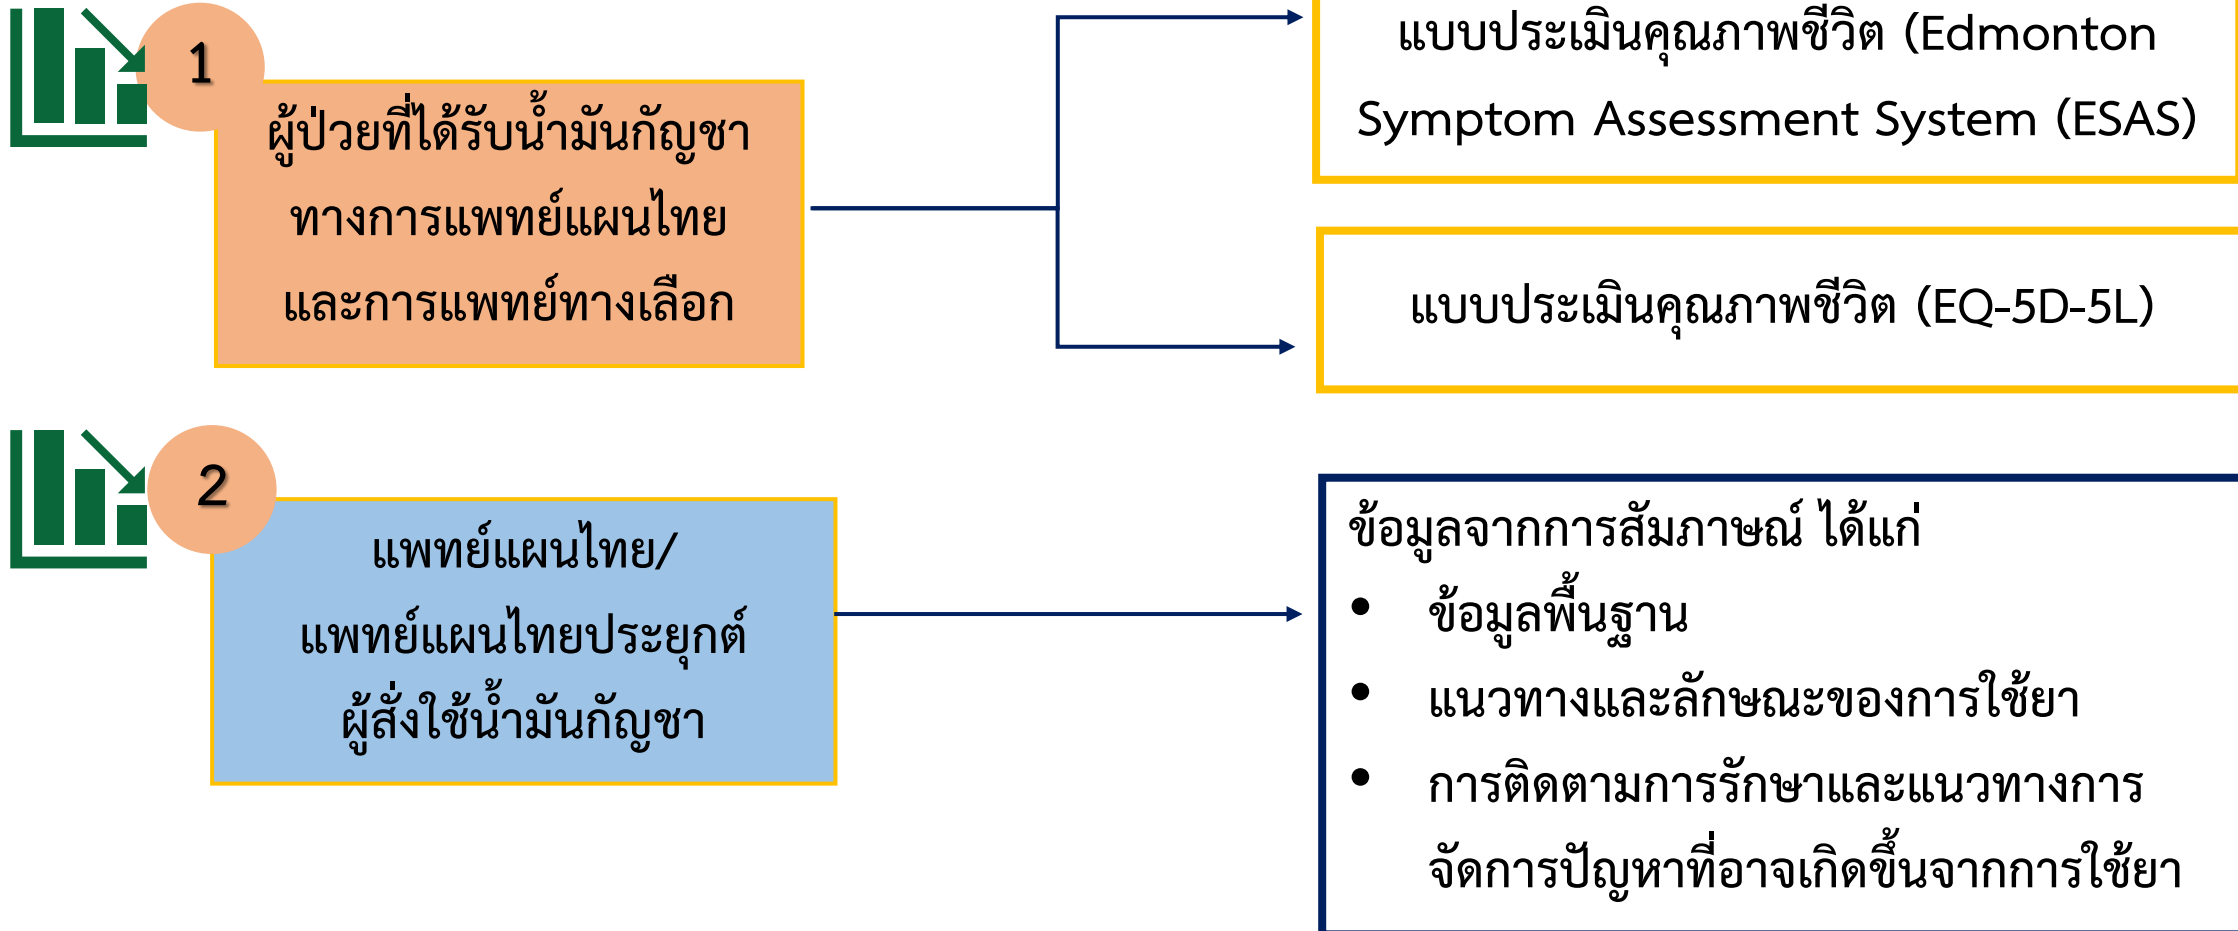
1

ผู้ป่วยที่ได้รับน้ำมันกัญชา ทางการแพทย์แผนไทย และการแพทย์ทางเลือก

แบบประเมินคุณภาพชีวิต (Edmonton Symptom Assessment System (ESAS)

แบบประเมินคุณภาพชีวิต (EQ-5D-5L)

2

แพทย์แผนไทย/ แพทย์แผนไทยประยุกต์ ผู้สั่งใช้น้ำมันกัญชา

ข้อมูลจากการสัมภาษณ์ ได้แก่
- ข้อมูลพื้นฐาน
- แนวทางและลักษณะของการใช้ยา
- การติดตามการรักษาและแนวทางการจัดการปัญหาที่อาจเกิดขึ้นจากการใช้ยา